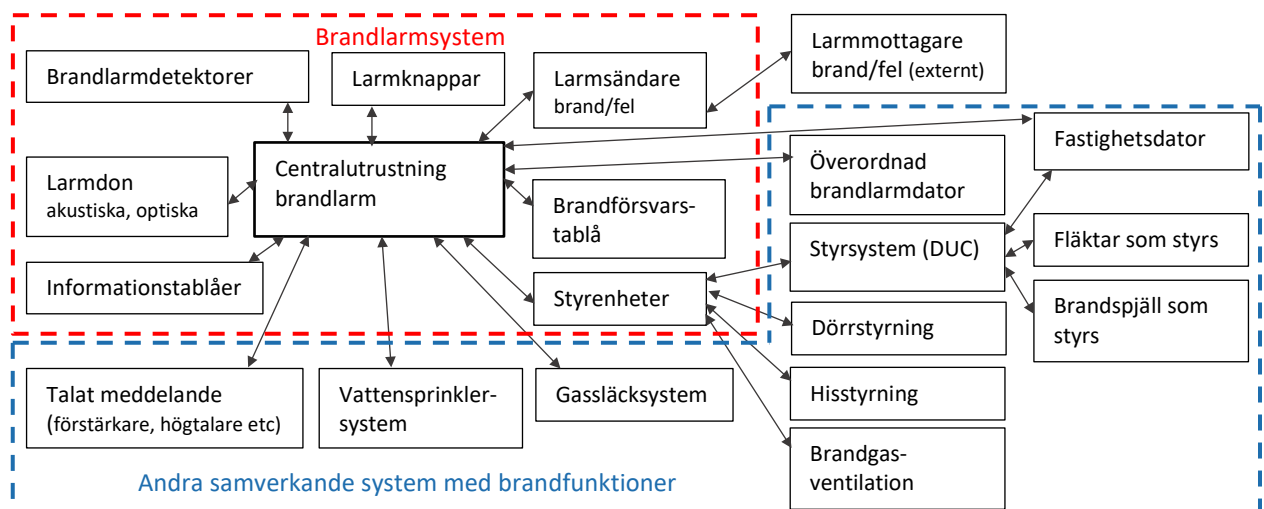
Brandlarmsystem

Brandlarmdetektorer

Larmknappar

Larmsändare brand/fel

Larmmottagare brand/fel (externt)

Fastighetsdator

Larmdon akustiska, optiska

Centralutrustning brandlarm

Överordnad brandlarmdator

Brandförsvarstablå

Styrsystem (DUC)

Fläktar som styrs

Informationstablåer

Styrenheter

Brandspjäll som styrs

Dörrstyrning

Talat meddelande (förstärkare, högtalare etc)

Vattensprinklersystem

Gassläcksystem

Hisstyrning

Brandgasventilation

Andra samverkande system med brandfunktioner